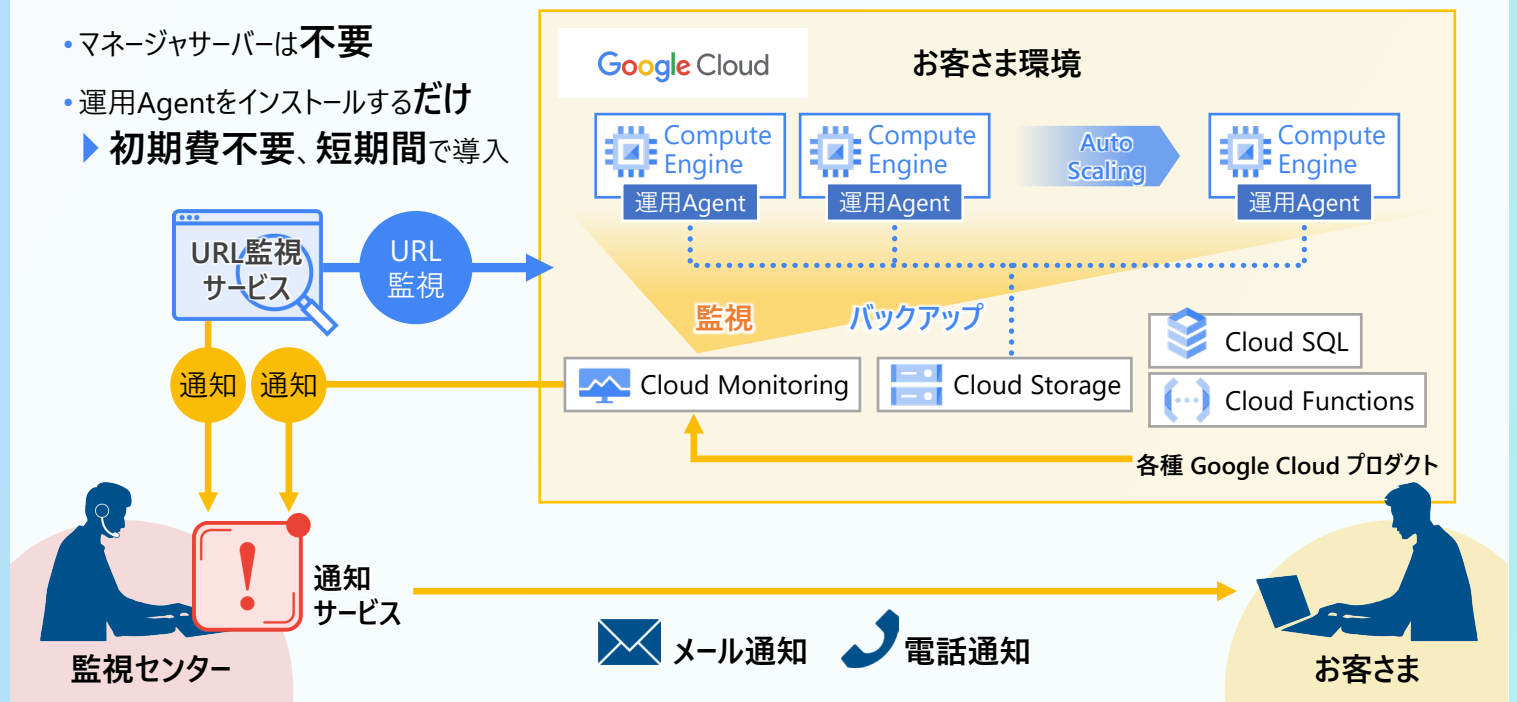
• マネージャサーバーは不要

• 運用Agentをインストールするだけ

▶ 初期費不要、短期間で導入

Google Cloud

お客さま環境

Compute Engine
運用Agent

Compute Engine
運用Agent

Auto Scaling

Compute Engine
運用Agent

URL監視サービス

URL監視

監視

バックアップ

Cloud SQL

Cloud Functions

通知

通知

Cloud Monitoring

Cloud Storage

各種 Google Cloud プロダクト

通知サービス

監視センター

メール通知

電話通知

お客さま